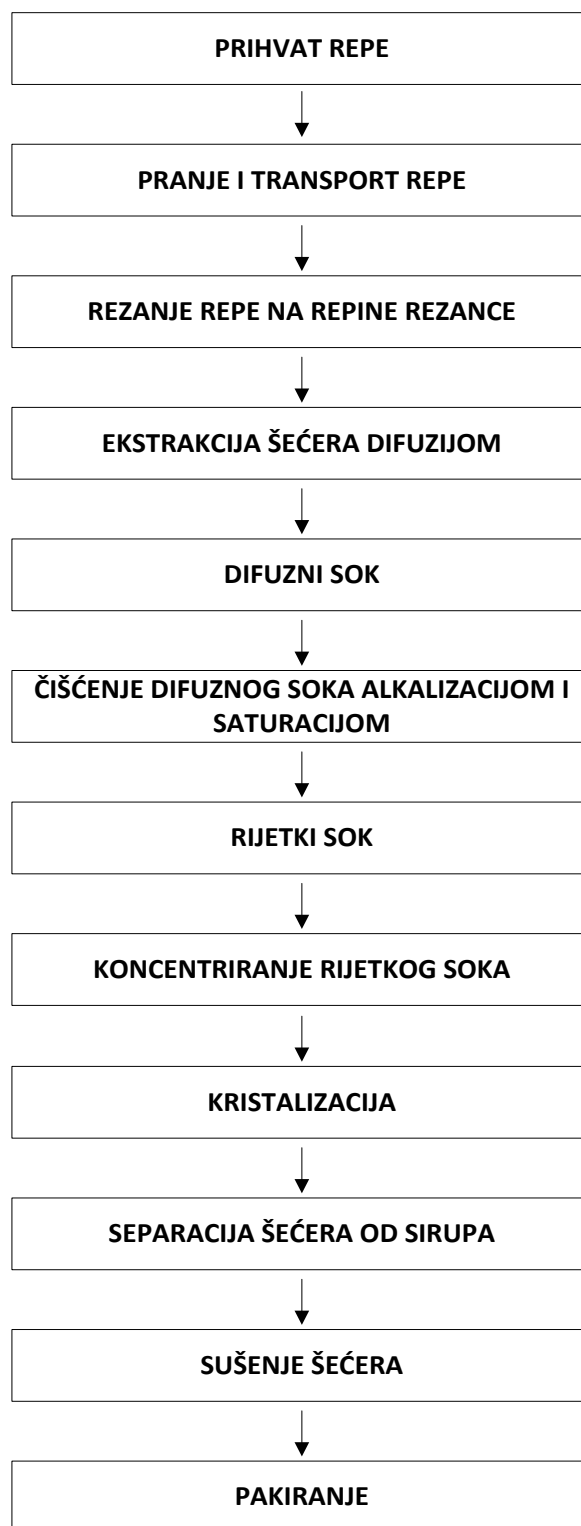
PRIHVAT REPE

PRANJE I TRANSPORT REPE

REZANJE REPE NA REPINE REZANCE

EKSTRAKCIJA ŠEĆERA DIFUZIJOM

DIFUZNI SOK

ČIŠĆENJE DIFUZNOG SOKA ALKALIZACIJOM I SATURACIJOM

RIJETKI SOK

KONCENTRIRANJE RIJETKOG SOKA

KRISTALIZACIJA

SEPARACIJA ŠEĆERA OD SIRUPA

SUŠENJE ŠEĆERA

PAKIRANJE